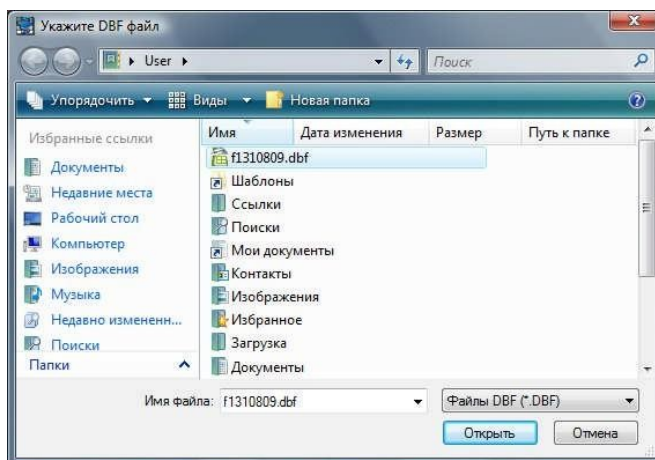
Укажите DBF файл

User ▸

Поиск

Упорядочить ▾ Виды ▾ Новая папка

Избранные ссылки
Документы
Недавние места
Рабочий стол
Компьютер
Изображения
Музыка
Недавно измененн...
Поиски
Папки

| Имя | Дата изменения | Размер | Путь к папке |
|---|---|---|---|
| f1310809.dbf | | | |
| Шаблоны | | | |
| Ссылки | | | |
| Поиски | | | |
| Мои документы | | | |
| Контакты | | | |
| Изображения | | | |
| Избранное | | | |
| Загрузка | | | |
| Документы | | | |

Имя файла: f1310809.dbf

Файлы DBF (*.DBF)

Открыть

Отмена